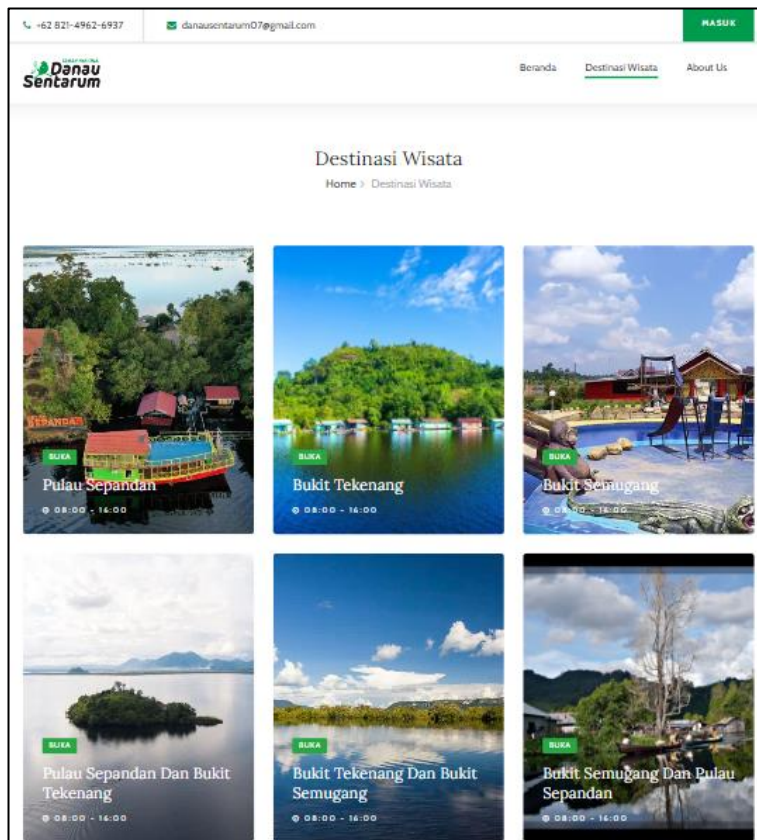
+62 821-4962-6937

danausentarum07@gmail.com

MASUK

Danau Sentarum

Beranda

Destinasi Wisata

About Us

Destinasi Wisata

Home > Destinasi Wisata

SEPANDA

BUKA

Pulau Sepandan

08:00 - 16:00

BUKA

Bukit Tekenang

08:00 - 16:00

BUKA

Bukit Semugang

08:00 - 16:00

BUKA

Pulau Sepandan Dan Bukit Tekenang

08:00 - 16:00

BUKA

Bukit Tekenang Dan Bukit Semugang

08:00 - 16:00

BUKA

Bukit Semugang Dan Pulau Sepandan

08:00 - 16:00